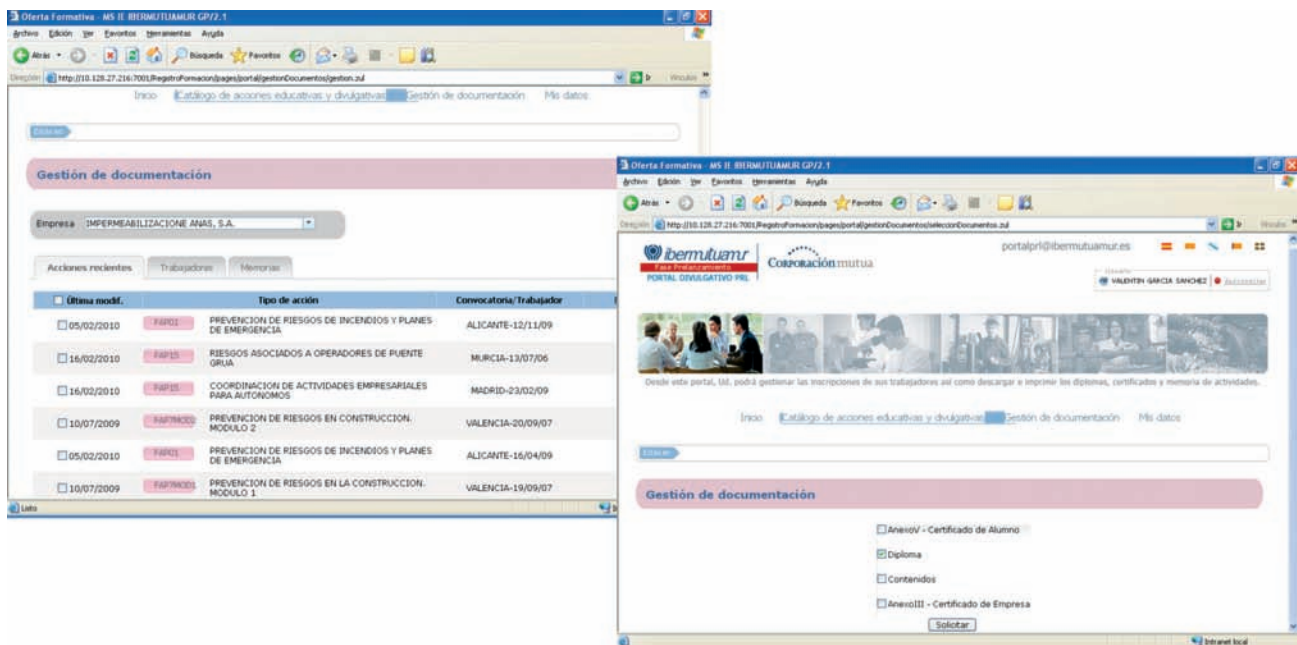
Oferta Formativa - MS II IBERMUTUAMUR GP/7.1

Archivo Edición Ver Favoritos Herramientas Ayuda

Atrás Búsqueda Favoritos

Dirección http://10.128.27.216:7001/RegistroFormacion/pages/portal/gestionDocumentos/gestion.zul

Inicio Catálogo de acciones educativas y divulgativas Gestión de documentación Mis datos

Gestión de documentación

Empresa IMPERMEABILIZACIONE ANAS, S.A.

Acciones recientes Trabajadores Memorias

| Última modif. | | Tipo de acción | Convocatoria/Trabajador |
|---|---|---|---|
| 05/02/2010 | FAP01 | PREVENCION DE RIESGOS DE INCENDIOS Y PLANES DE EMERGENCIA | ALICANTE-12/11/09 |
| 16/02/2010 | FAP15 | RIESGOS ASOCIADOS A OPERADORES DE PUENTE GRUA | MURCIA-13/07/06 |
| 16/02/2010 | FAP15 | COORDINACION DE ACTIVIDADES EMPRESARIALES PARA AUTONOMOS | MADRID-23/02/09 |
| 10/07/2009 | FAP7MOD2 | PREVENCION DE RIESGOS EN CONSTRUCCION. MODULO 2 | VALENCIA-20/09/07 |
| 05/02/2010 | FAP01 | PREVENCION DE RIESGOS DE INCENDIOS Y PLANES DE EMERGENCIA | ALICANTE-16/04/09 |
| 10/07/2009 | FAP7MOD1 | PREVENCION DE RIESGOS EN LA CONSTRUCCION. MODULO 1 | VALENCIA-19/09/07 |

Listo

Oferta Formativa - MS II IBERMUTUAMUR GP/7.1

Archivo Edición Ver Favoritos Herramientas Ayuda

Atrás Búsqueda Favoritos

Dirección http://10.128.27.216:7001/RegistroFormacion/pages/portal/gestionDocumentos/seleccionDocumentos.zul

ibermutuamur Fase Prelanzamiento PORTAL DIVULGATIVO PRL

Corporación mutua

portalprl@ibermutuamur.es

VALENTIN GARCIA SANCHEZ Desconectar

Desde este portal, Ud. podrá gestionar las inscripciones de sus trabajadores así como descargar e imprimir los diplomas, certificados y memoria de actividades.

Inicio Catálogo de acciones educativas y divulgativas Gestión de documentación Mis datos

Gestión de documentación

AnexoV - Certificado de Alumno

Diploma

Contenidos

AnexoIII - Certificado de Empresa

Solicitar

Intranet local